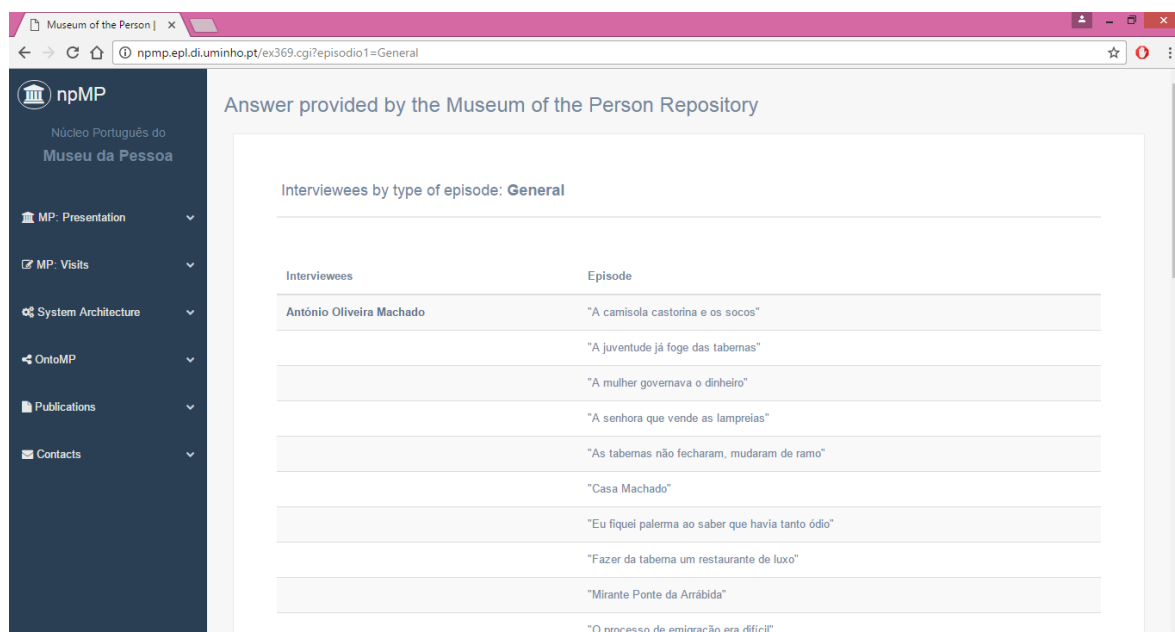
Museum of the Person | ×

npmp.epl.di.uminho.pt/ex369.cgi?episodio1=General

npMP

Núcleo Português do

Museu da Pessoa

MP: Presentation

MP: Visits

System Architecture

OntoMP

Publications

Contacts

Answer provided by the Museum of the Person Repository

Interviewees by type of episode: **General**

| Interviewees | Episode |
|---|---|
| António Oliveira Machado | "A camisola castorina e os socos" |
| | "A juventude já foge das tabernas" |
| | "A mulher governava o dinheiro" |
| | "A senhora que vende as lampreías" |
| | "As tabernas não fecharam, mudaram de ramo" |
| | "Casa Machado" |
| | "Eu fiquei palerma ao saber que havia tanto ódio" |
| | "Fazer da taberna um restaurante de luxo" |
| | "Mirante Ponte da Arrábida" |
| | "O processo de emigração era difícil" |